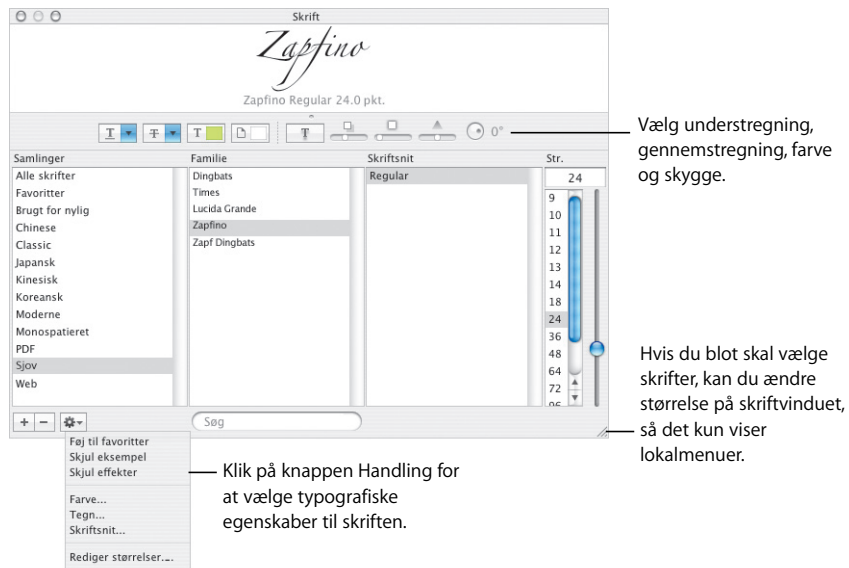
Skrift

Zapfino

Zapfino Regular 24.0 pkt.

0°

Vælg understregning, gennemstregning, farve og skygge.

| Samlinger | Familie | Skriftsnit | Str. |
|---|---|---|---|
| Alle skrifter | Dingbats | Regular | 24 |
| Favoritter | Times | | 9 |
| Brugt for nylig | Lucida Grande | | 10 |
| Chinese | Zapfino | | 11 |
| Classic | Zapf Dingbats | | 12 |
| Japansk | | | 13 |
| Kinesisk | | | 14 |
| Koreansk | | | 18 |
| Moderne | | | 24 |
| Monospatieret | | | 36 |
| PDF | | | 48 |
| Sjov | | | 64 |
| Web | | | 72 |

+ −

Søg

Hvis du blot skal vælge skrifter, kan du ændre størrelse på skriftvinduet, så det kun viser lokalmenuer.

Føj til favoritter
Skjul eksempel
Skjul effekter

Farve...
Tegn...
Skriftsnit...

Rediger størrelser...

Klik på knappen Handling for at vælge typografiske egenskaber til skriften.